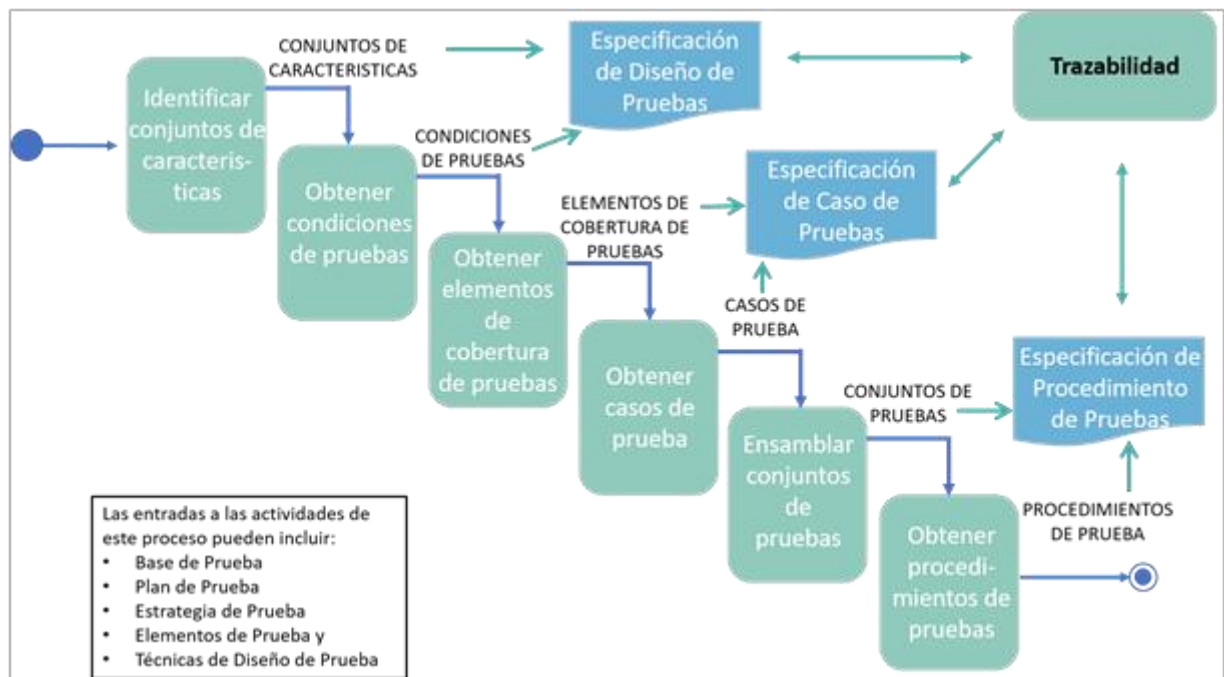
Identificar conjuntos de caracteris- ticas

CONJUNTOS DE CARACTERISTICAS

Especificación de Diseño de Pruebas

Trazabilidad

Obtener condiciones de pruebas

CONDICIONES DE PRUEBAS

Especificación de Caso de Pruebas

Obtener elementos de cobertura de pruebas

ELEMENTOS DE COBERTURA DE PRUEBAS

Obtener casos de prueba

CASOS DE PRUEBA

Ensamblar conjuntos de pruebas

CONJUNTOS DE PRUEBAS

Especificación de Procedimiento de Pruebas

Obtener procedi- mientos de pruebas

PROCEDIMIENTOS DE PRUEBA

Las entradas a las actividades de este proceso pueden incluir:
• Base de Prueba
• Plan de Prueba
• Estrategia de Prueba
• Elementos de Prueba y
• Técnicas de Diseño de Prueba